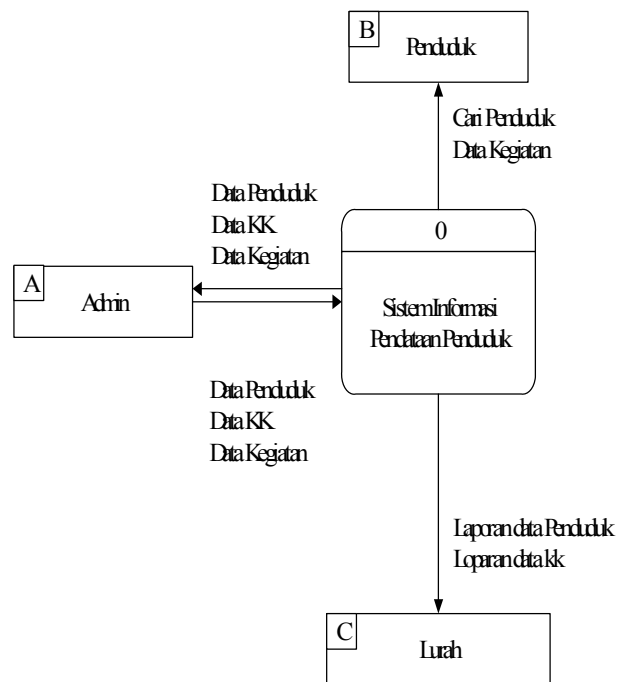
B
Penduduk

Cari Penduduk
Data Kegiatan

Data Penduduk
Data KK
Data Kegiatan

0

A
Admin

Sistem Informasi
Pendataan Penduduk

Data Penduduk
Data KK
Data Kegiatan

Laporan data Penduduk
Loparan data kk

C
Lurah